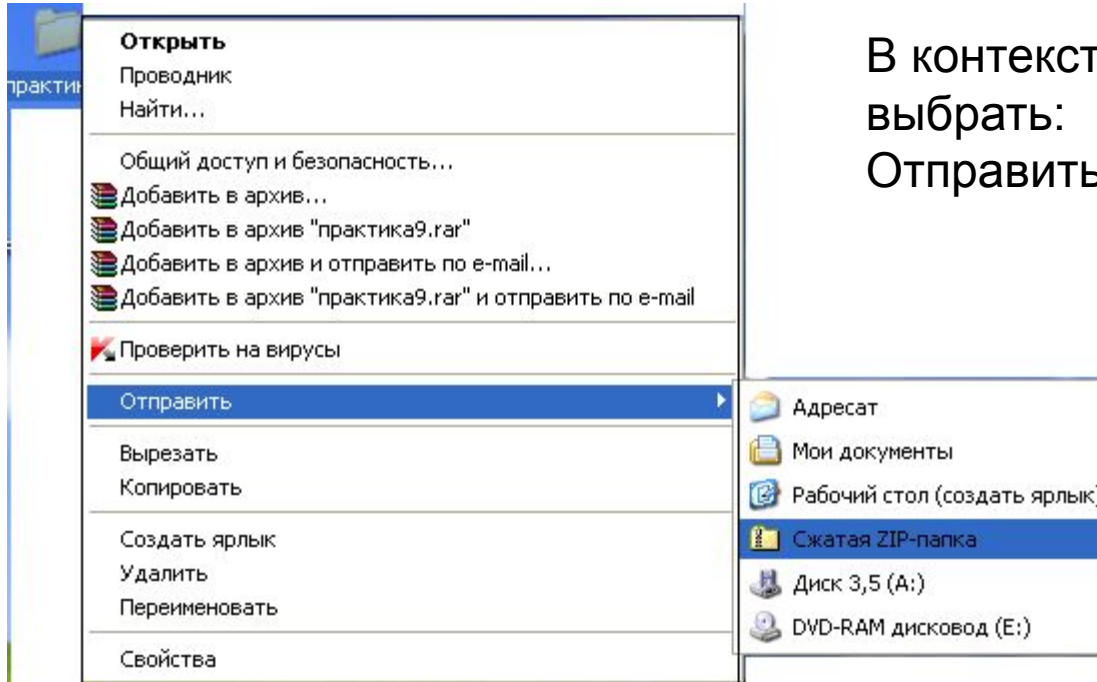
практик

Открыть
Проводник
Найти...

Общий доступ и безопасность...
Добавить в архив...
Добавить в архив "практика9.rar"
Добавить в архив и отправить по e-mail...
Добавить в архив "практика9.rar" и отправить по e-mail

Проверить на вирусы

Отправить

Вырезать
Копировать

Создать ярлык
Удалить
Переименовать

Свойства

Адресат
Мои документы
Рабочий стол (создать ярлык)
Сжатая ZIP-папка
Диск 3,5 (A:)
DVD-RAM дисковод (E:)

В контекст
выбрать:
Отправить